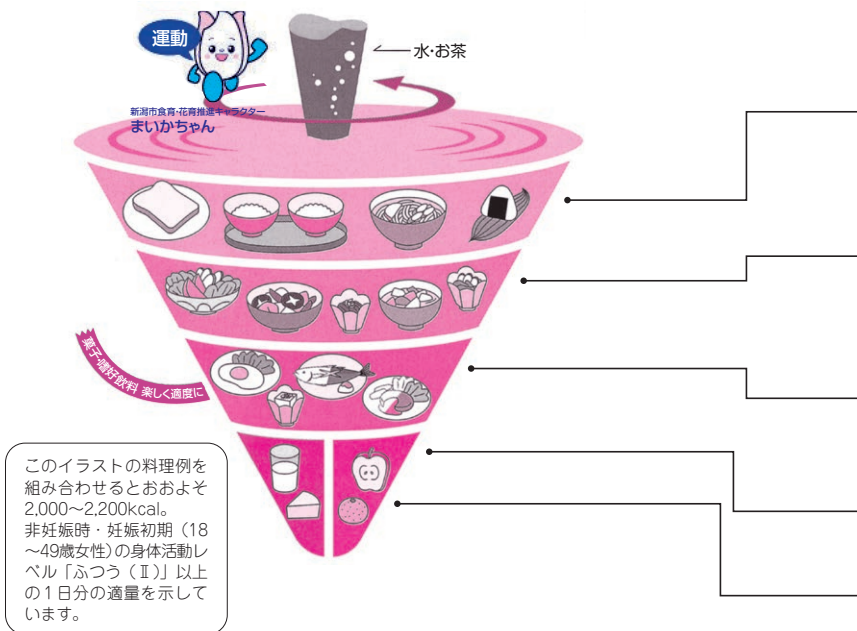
運動

水·お茶

新潟市食育・花育推進キャラクター
まいかちゃん

菓子・嗜好飲料 楽しく適度に

このイラストの料理例を組み合わせるとおおよそ2,000〜2,200kcal。非妊娠時・妊娠初期（18〜49歳女性）の身体活動レベル「ふつう（Ⅱ）」以上の1日分の適量を示しています。